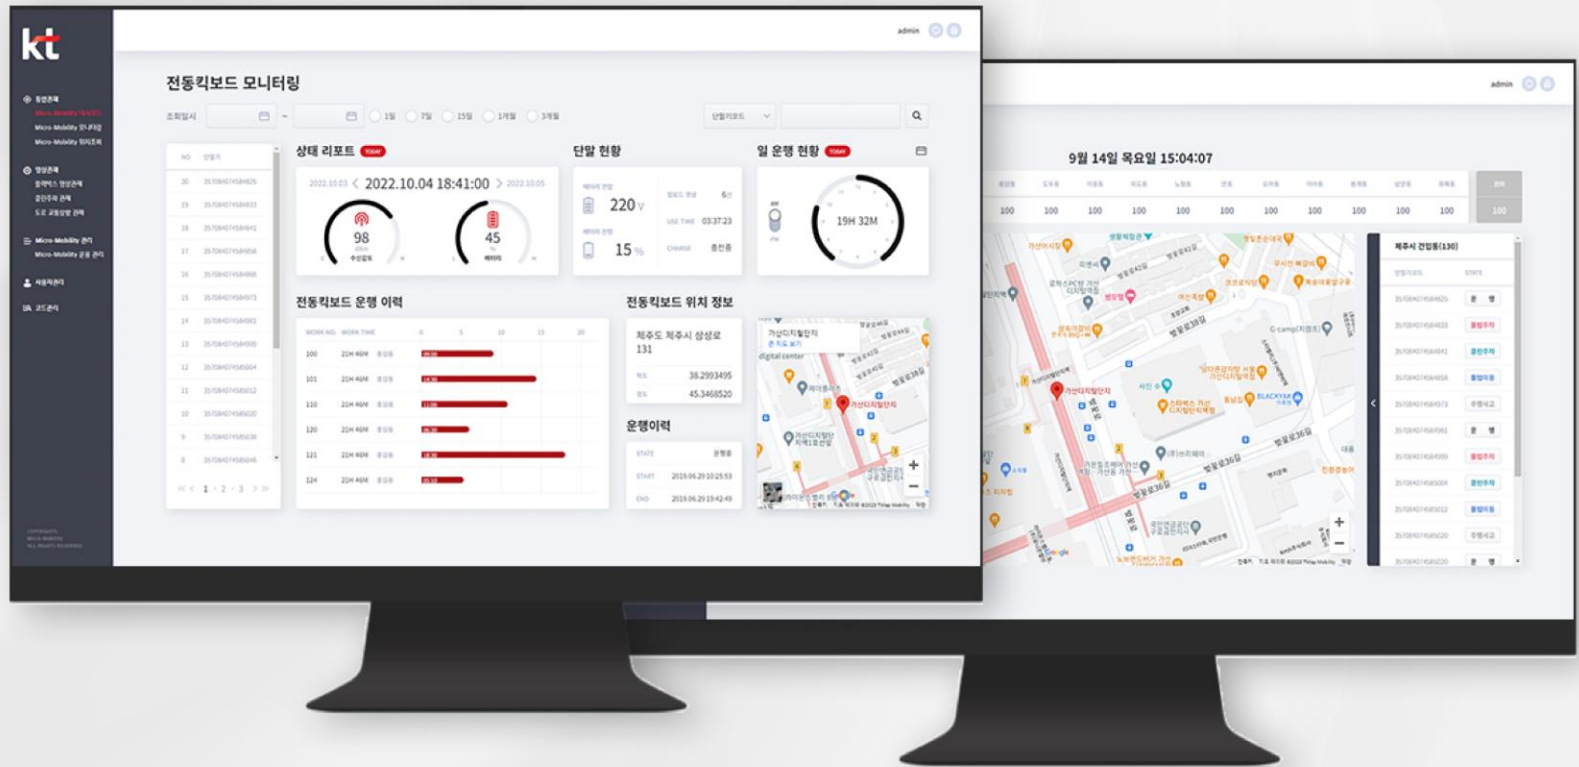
kt

admin

전동킥보드 모니터링

조회일시 ~ 1일 7일 15일 1개월 3개월

단말기코드

NO 단말기

상태 리포트 TODAY

2022.10.04 18:41:00

98

45

단말 현황

220 V

15 %

03:37:23

충전중

일 운행 현황 TODAY

19H 32M

전동킥보드 운행 이력

WORK NO. WORK TIME

100 21H 46M
101 21H 46M
110 21H 46M
120 21H 46M
121 21H 46M
124 21H 46M

전동킥보드 위치 정보

제주도 제주시 삼성로 131

38.2993495

45.3468520

운행이력

START 2019.06.29 10:25:53

END 2019.06.29 10:42:49

가산디지털단지

digital center

1 2 3

admin

9월 14일 목요일 15:04:07

100 100 100 100 100 100 100 100 100 100 100 100

제주시 건입동(130)

STATE

가산디지털단지

벚꽃로36길

벚꽃로30길

G-camp(지캠프)

BLACKYAK